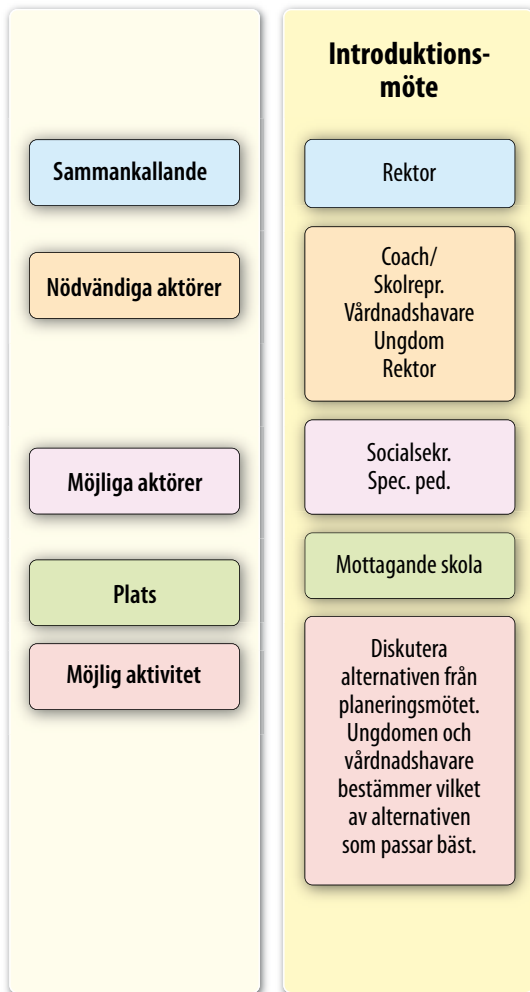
| | Introduktionsmöte |
|---|---|
| Sammankallande | Rektor |
| Nödvändiga aktörer | Coach/ Skolrepr. Vårdnadshavare Ungdom Rektor |
| Möjliga aktörer | Socialsekr. Spec. ped. |
| Plats | Mottagande skola |
| Möjlig aktivitet | Diskutera alternativen från planeringsmötet. Ungdomen och vårdnadshavare bestämmer vilket av alternativen som passar bäst. |